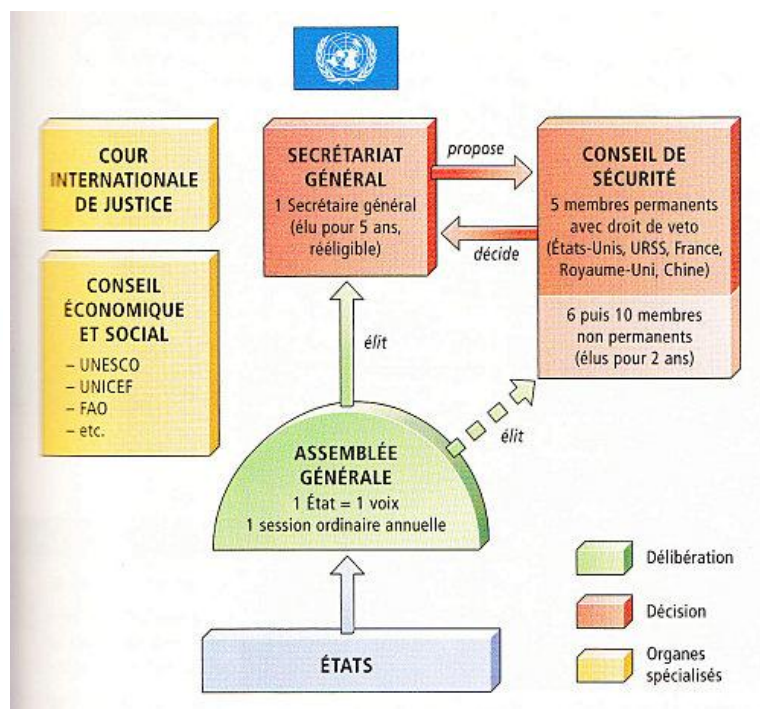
COUR INTERNATIONALE DE JUSTICE

CONSEIL ÉCONOMIQUE ET SOCIAL
– UNESCO
– UNICEF
– FAO
– etc.

SECRÉTARIAT GÉNÉRAL
1 Secrétaire général (élu pour 5 ans, rééligible)

propose

décide

CONSEIL DE SÉCURITÉ
5 membres permanents avec droit de veto (États-Unis, URSS, France, Royaume-Uni, Chine)

6 puis 10 membres non permanents (élus pour 2 ans)

élit

élit

ASSEMBLÉE GÉNÉRALE
1 État = 1 voix
1 session ordinaire annuelle

ÉTATS

Délibération

Décision

Organes spécialisés